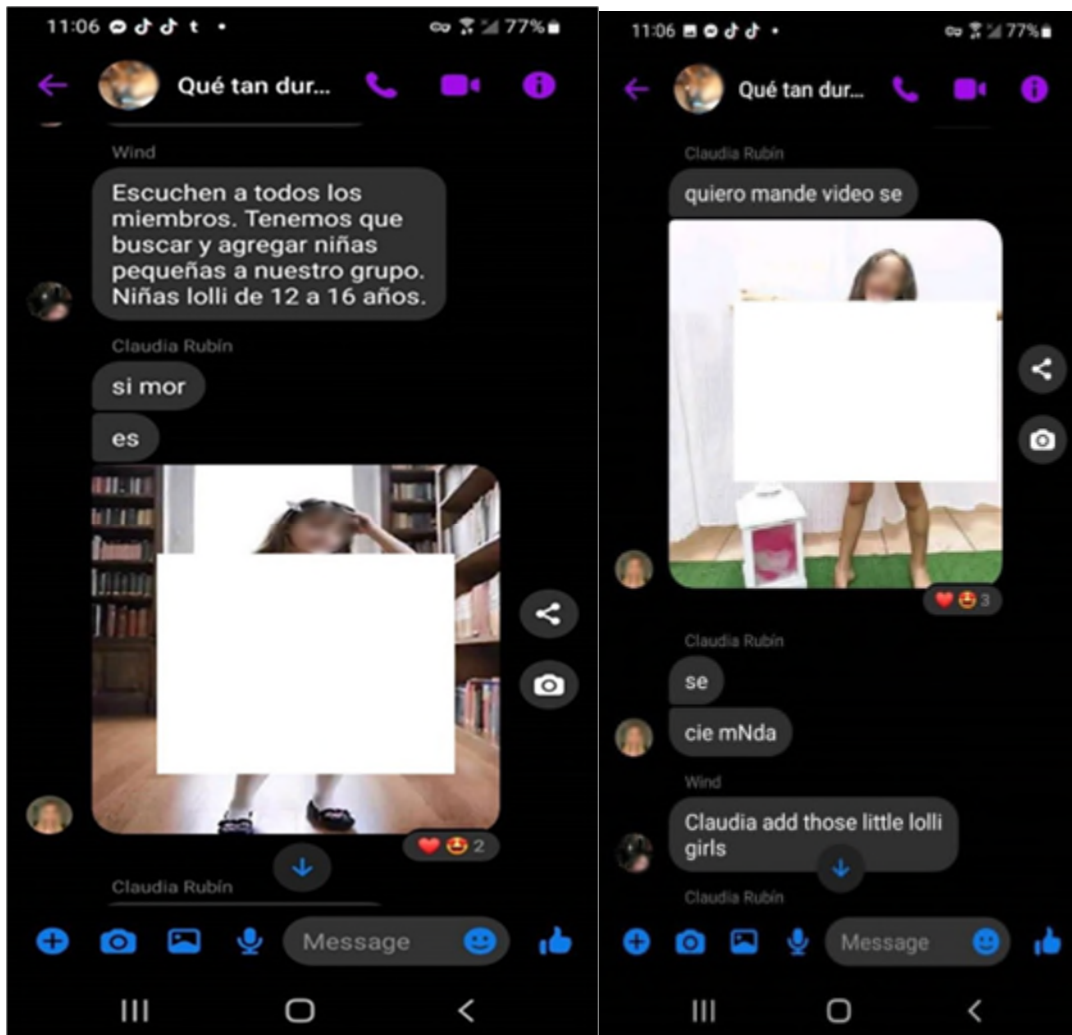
11:06 t • 77%

Qué tan dur...

Wind

Escuchen a todos los miembros. Tenemos que buscar y agregar niñas pequeñas a nuestro grupo. Niñas lolli de 12 a 16 años.

Claudia Rubín

si mor

es

2

Claudia Rubín

Message

11:06 • 77%

Qué tan dur...

Claudia Rubín

quiero mande video se

3

Claudia Rubín

se

cie mNda

Wind

Claudia add those little lolli girls

Claudia Rubín

Message